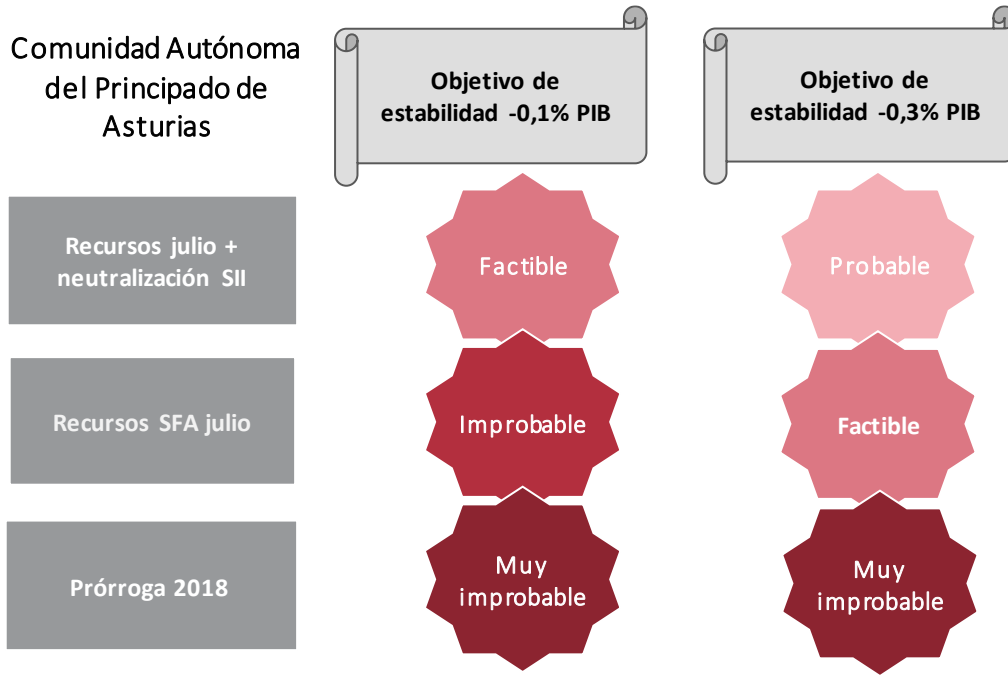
Comunidad Autónoma del Principado de Asturias

Objetivo de estabilidad -0,1% PIB

Objetivo de estabilidad -0,3% PIB

Recursos julio + neutralización SII

Factible

Probable

Recursos SFA julio

Improbable

Factible

Prórroga 2018

Muy improbable

Muy improbable